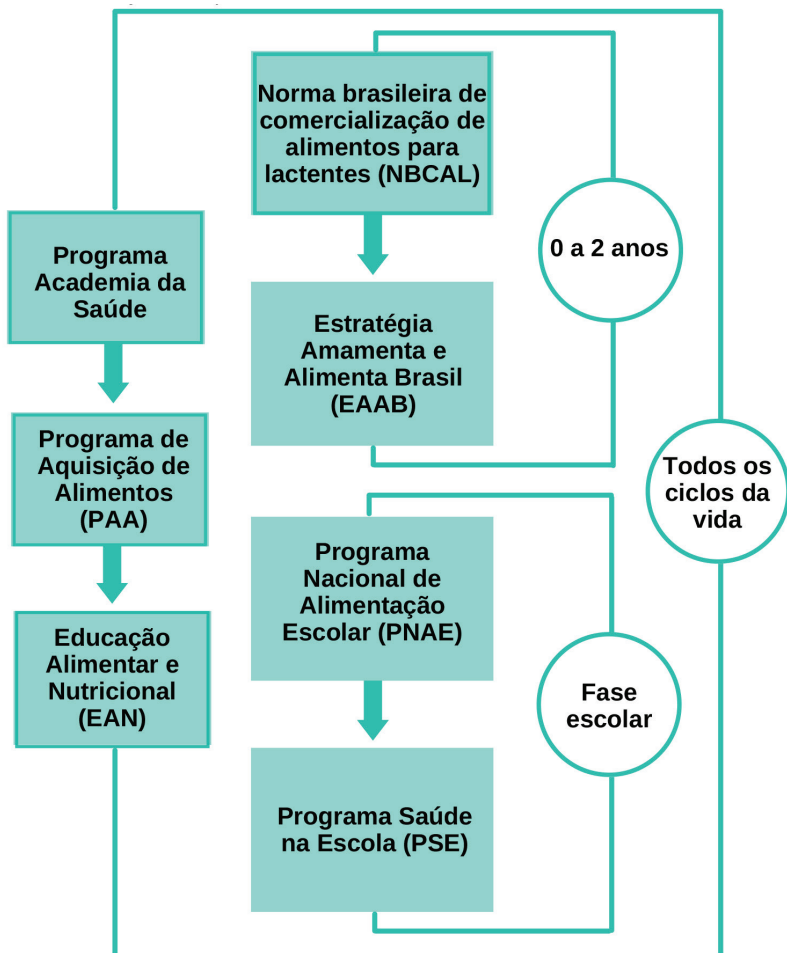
Programa Academia da Saúde

Programa de Aquisição de Alimentos (PAA)

Educação Alimentar e Nutricional (EAN)

Norma brasileira de comercialização de alimentos para lactentes (NBCAL)

Estratégia Amamenta e Alimenta Brasil (EAAB)

0 a 2 anos

Programa Nacional de Alimentação Escolar (PNAE)

Programa Saúde na Escola (PSE)

Fase escolar

Todos os ciclos da vida